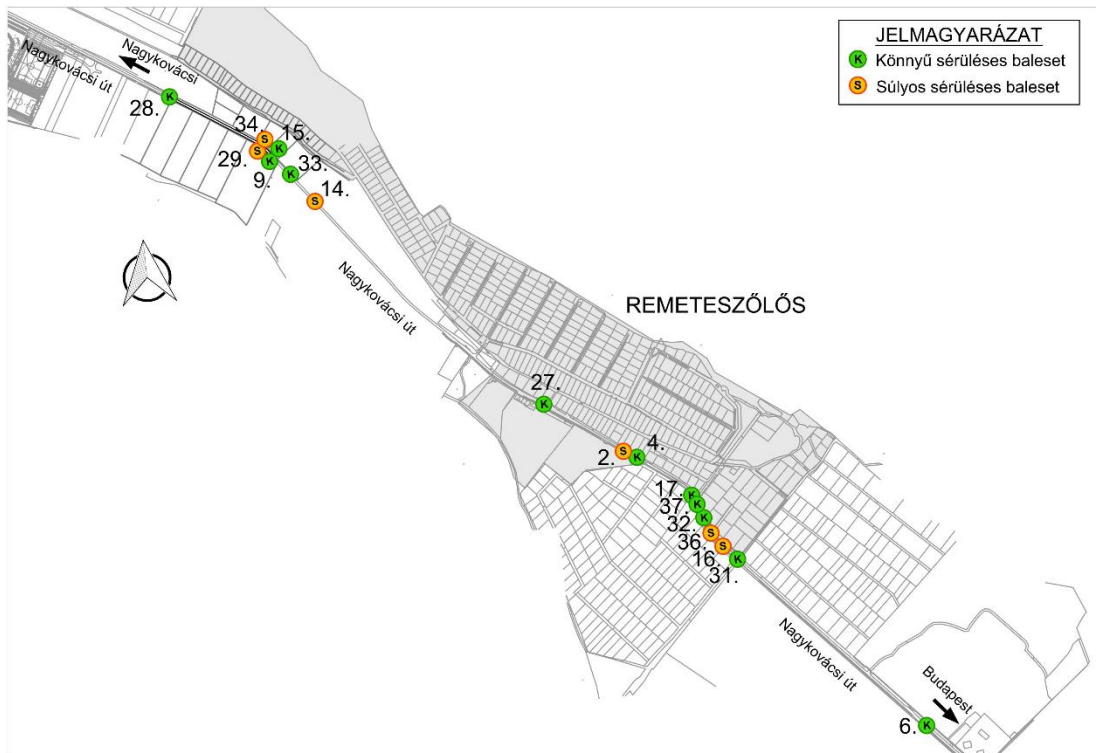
JELMAGYARÁZAT
K Könnyű sérüléses baleset
S Súlyos sérüléses baleset

Nagykovácsi
Nagykovácsi út
28. K
34. S
15. K
29. S
9. K
33. K
14. S
Nagykovácsi út
REMETESZŐLŐS
27. K
2. S
4. K
17. K
37. K
32. K
36. S
16. S
31. K
Nagykovácsi út
Budapest
6. K